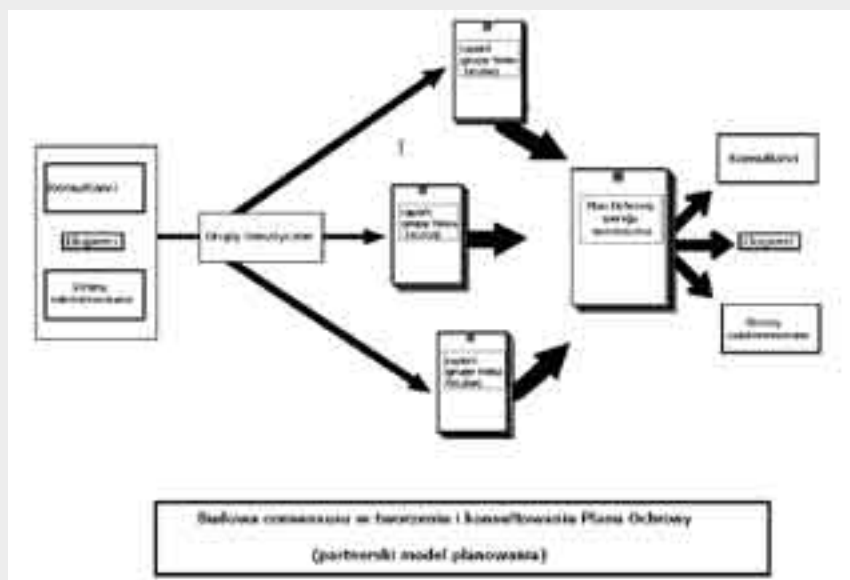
Konsultanci

Eksperci

Strony zainteresowane

Grupy tematyczne

raport grupy tematycznej

raport grupy tematycznej

raport grupy tematycznej

Plan Ochrony wersja robocza

Konsultanci

Eksperci

Strony zainteresowane

Budowa consensusu w tworzeniu i konsultowaniu Planu Ochrony

(partnerski model planowania)